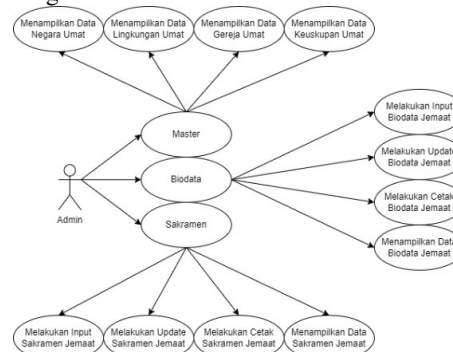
Menampilkan Data Negara Umat

Menampilkan Data Lingkungan Umat

Menampilkan Data Gereja Umat

Menampilkan Data Keuskupan Umat

Master

Biodata

Sakramen

Admin

Melakukan Input Biodata Jemaat

Melakukan Update Biodata Jemaat

Melakukan Cetak Biodata Jemaat

Menampilkan Data Biodata Jemaat

Melakukan Input Sakramen Jemaat

Melakukan Update Sakramen Jemaat

Melakukan Cetak Sakramen Jemaat

Menampilkan Data Sakramen Jemaat